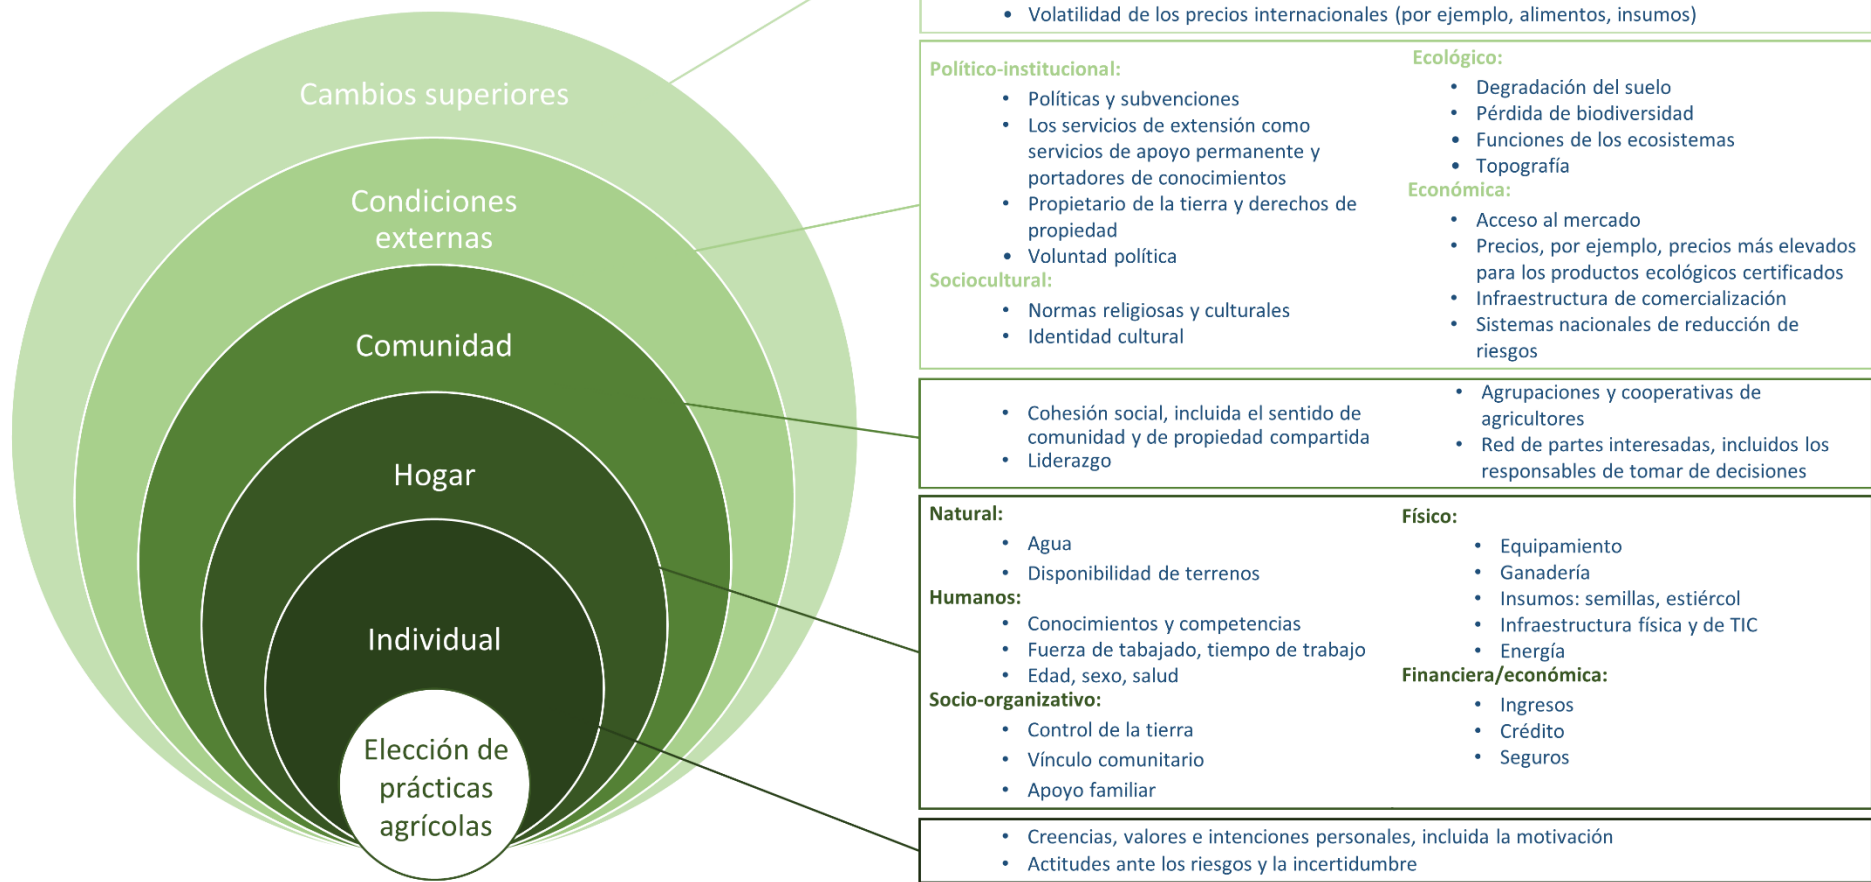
Cambios superiores

Condiciones externas

Comunidad

Hogar

Individual

Elección de prácticas agrícolas

• Volatilidad de los precios internacionales (por ejemplo, alimentos, insumos)

Político-institucional:
• Políticas y subvenciones
• Los servicios de extensión como servicios de apoyo permanente y portadores de conocimientos
• Propietario de la tierra y derechos de propiedad
• Voluntad política
Sociocultural:
• Normas religiosas y culturales
• Identidad cultural

Ecológico:
• Degradación del suelo
• Pérdida de biodiversidad
• Funciones de los ecosistemas
• Topografía
Económica:
• Acceso al mercado
• Precios, por ejemplo, precios más elevados para los productos ecológicos certificados
• Infraestructura de comercialización
• Sistemas nacionales de reducción de riesgos

• Cohesión social, incluida el sentido de comunidad y de propiedad compartida
• Liderazgo

• Agrupaciones y cooperativas de agricultores
• Red de partes interesadas, incluidos los responsables de tomar de decisiones

Natural:
• Agua
• Disponibilidad de terrenos
Humanos:
• Conocimientos y competencias
• Fuerza de tabajado, tiempo de trabajo
• Edad, sexo, salud
Socio-organizativo:
• Control de la tierra
• Vínculo comunitario
• Apoyo familiar

Físico:
• Equipamiento
• Ganadería
• Insumos: semillas, estiércol
• Infraestructura física y de TIC
• Energía
Financiera/económica:
• Ingresos
• Crédito
• Seguros

• Creencias, valores e intenciones personales, incluida la motivación
• Actitudes ante los riesgos y la incertidumbre